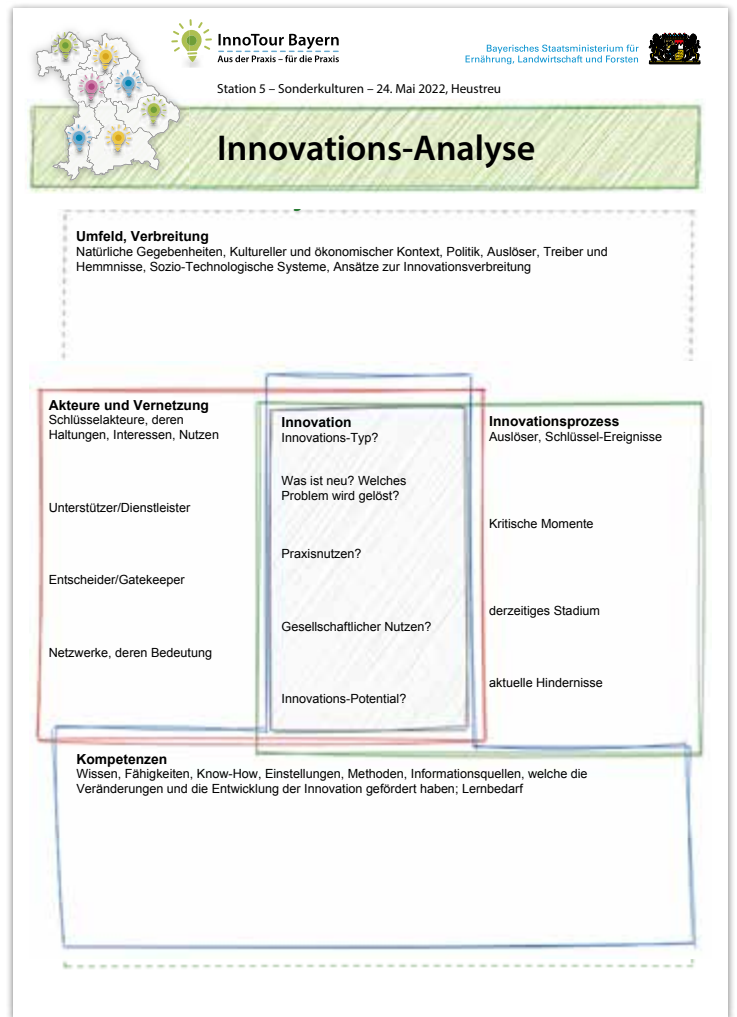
InnoTour Bayern
Aus der Praxis – für die Praxis

Bayerisches Staatsministerium für Ernährung, Landwirtschaft und Forsten

Station 5 – Sonderkulturen – 24. Mai 2022, Heustreu

Innovations-Analyse

Umfeld, Verbreitung
Natürliche Gegebenheiten, Kultureller und ökonomischer Kontext, Politik, Auslöser, Treiber und Hemmnisse, Sozio-Technologische Systeme, Ansätze zur Innovationsverbreitung

Akteure und Vernetzung
Schlüsselakteure, deren Haltungen, Interessen, Nutzen

Unterstützer/Dienstleister

Entscheider/Gatekeeper

Netzwerke, deren Bedeutung

Innovation
Innovations-Typ?

Was ist neu? Welches Problem wird gelöst?

Praxisnutzen?

Gesellschaftlicher Nutzen?

Innovations-Potential?

Innovationsprozess
Auslöser, Schlüssel-Ereignisse

Kritische Momente

derzeitiges Stadium

aktuelle Hindernisse

Kompetenzen
Wissen, Fähigkeiten, Know-How, Einstellungen, Methoden, Informationsquellen, welche die Veränderungen und die Entwicklung der Innovation gefördert haben; Lernbedarf